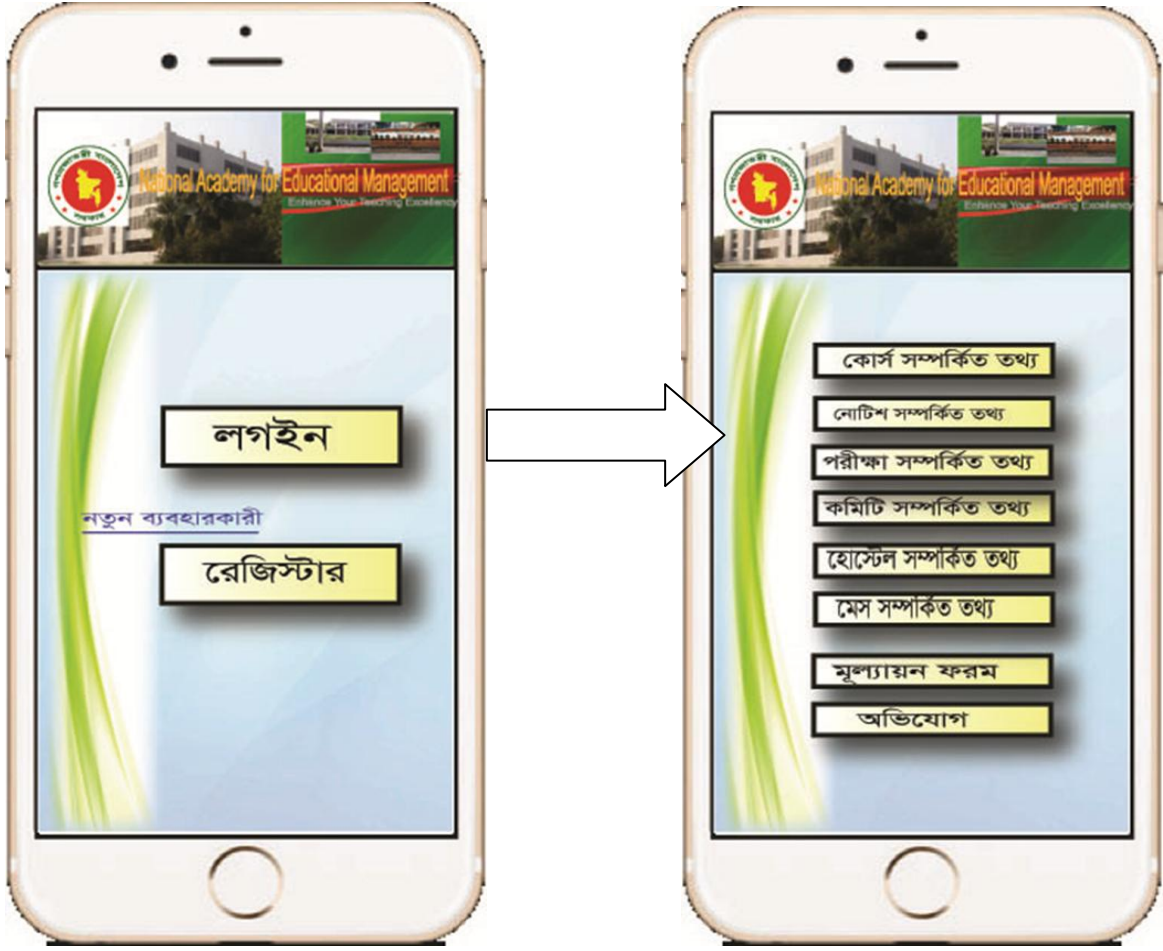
National Academy for Educational Management
Enhance Your Teaching Excellency

লগইন

নতুন ব্যবহারকারী

রেজিস্টার

National Academy for Educational Management
Enhance Your Teaching Excellency

কোর্স সম্পর্কিত তথ্য

নোটিশ সম্পর্কিত তথ্য

পরীক্ষা সম্পর্কিত তথ্য

কমিটি সম্পর্কিত তথ্য

হোস্টেল সম্পার্কিত তথ্য

মেস সম্পার্কিত তথ্য

মূল্যায়ন ফরম

অভিযোগ